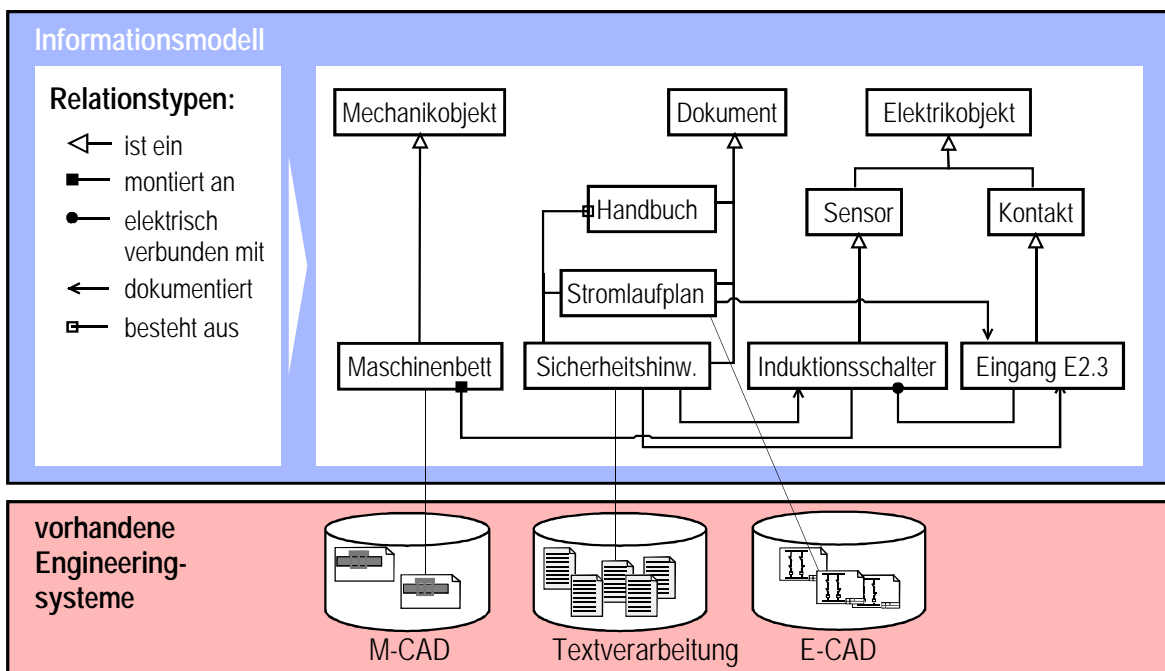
Informationsmodell

Relationstypen:

ist ein

montiert an

elektrisch verbunden mit

dokumentiert

besteht aus

Mechanikobjekt

Dokument

Elektrikobjekt

Handbuch

Sensor

Kontakt

Stromlaufplan

Maschinenbett

Sicherheitshinw.

Induktionsschalter

Eingang E2.3

vorhandene Engineeringsysteme

M-CAD

Textverarbeitung

E-CAD